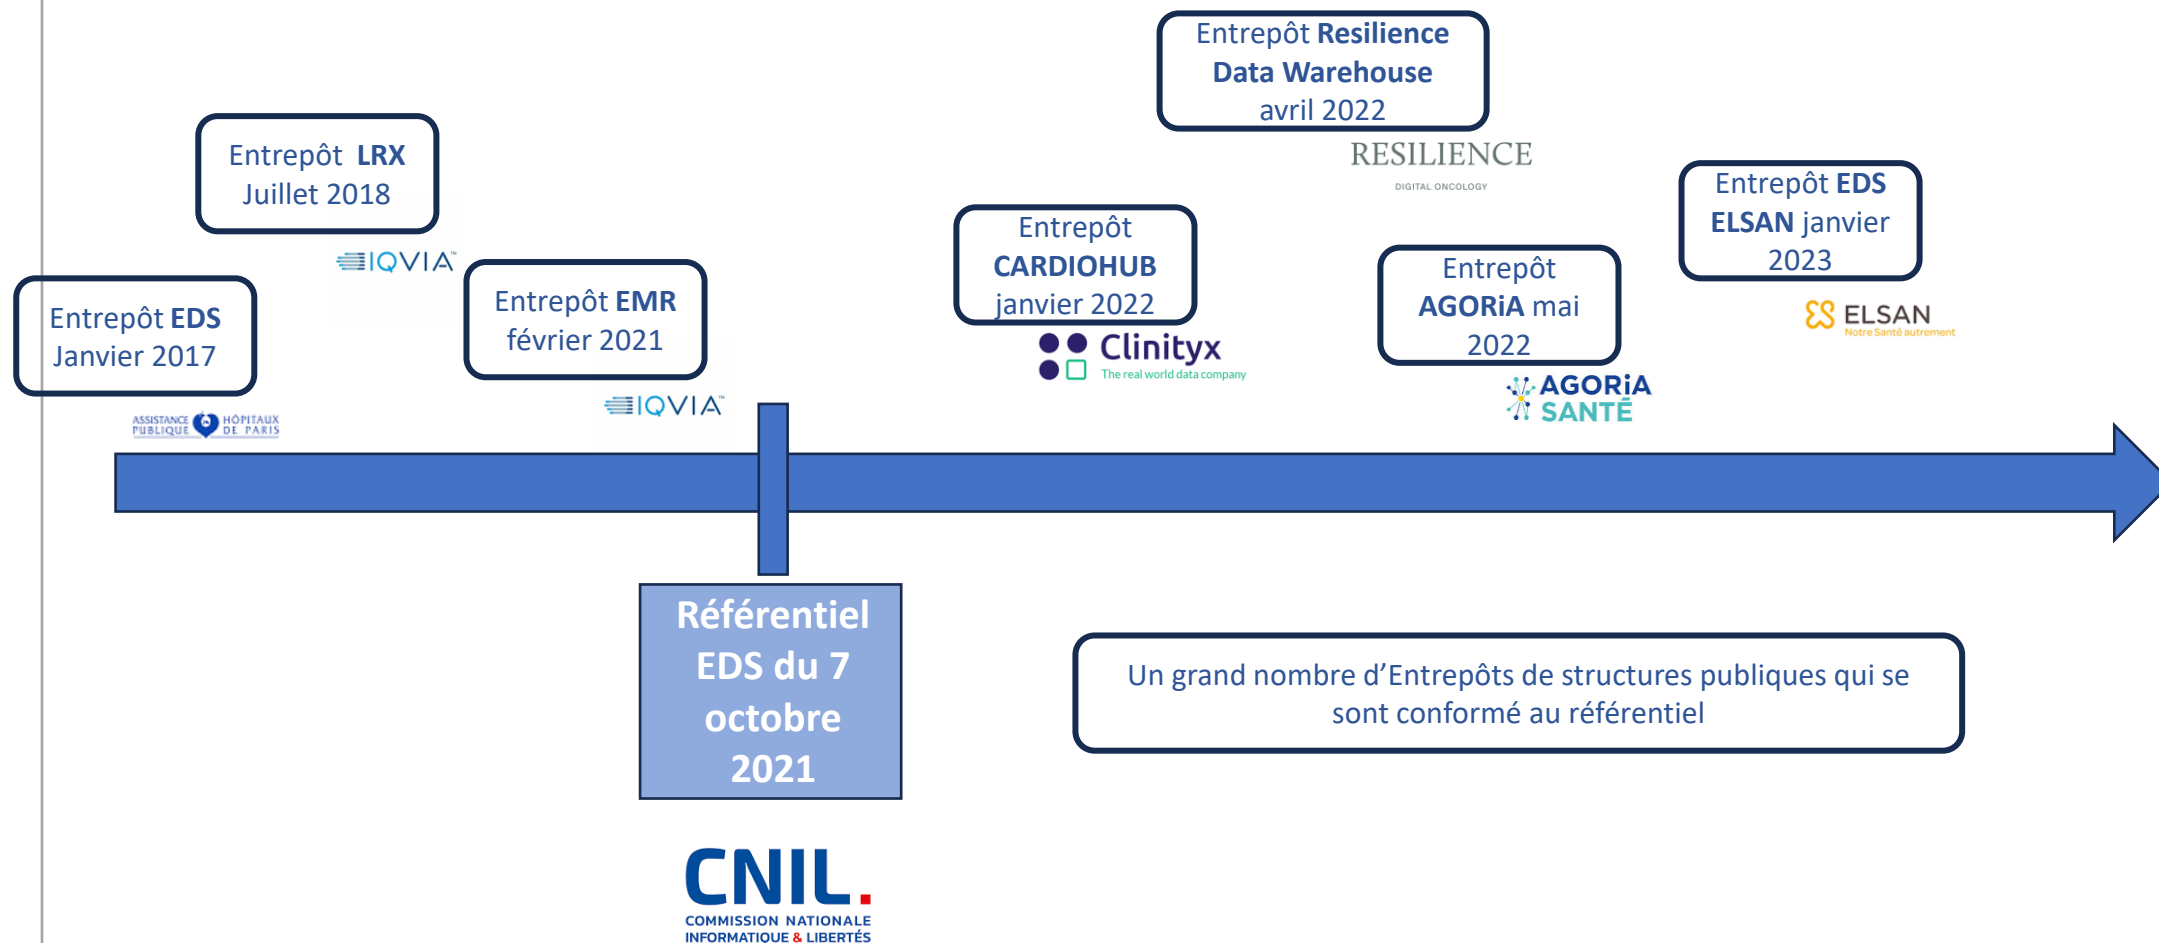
Entrepôt Resilience Data Warehouse avril 2022

RESILIENCE
DIGITAL ONCOLOGY

Entrepôt LRX Juillet 2018

IQVIA

Entrepôt EDS ELSAN janvier 2023

Entrepôt CARDIOHUB janvier 2022

Entrepôt AGORiA mai 2022

ELSAN
Notre Santé autrement

Entrepôt EDS Janvier 2017

Entrepôt EMR février 2021

Clinityx
The real world data company

AGORiA SANTÉ

ASSISTANCE PUBLIQUE HÔPITAUX DE PARIS

IQVIA

Référentiel EDS du 7 octobre 2021

Un grand nombre d'Entrepôts de structures publiques qui se sont conformé au référentiel

CNIL.
COMMISSION NATIONALE INFORMATIQUE & LIBERTÉS